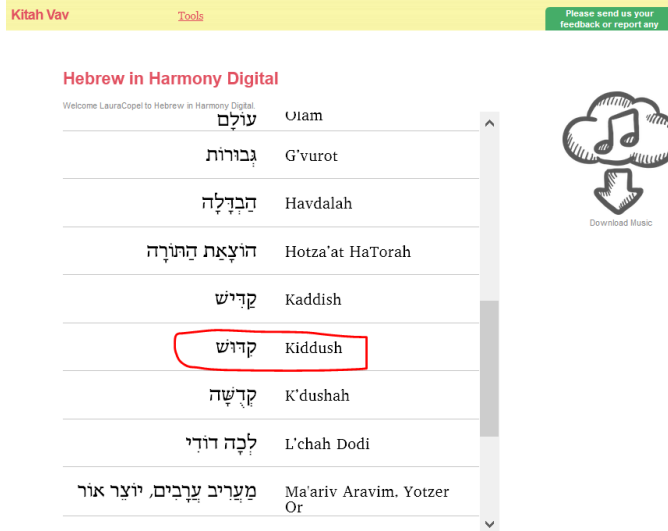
Kitah Vav

Tools

Please send us your feedback or report any

Hebrew in Harmony Digital

Welcome LauraCopel to Hebrew in Harmony Digital.

| | |
|---|---|
| עוֹלָם | Olam |
| גְבוּרוֹת | G'vurot |
| הַבְדָּלָה | Havdalah |
| הוֹצָאַת הַתּוֹרָה | Hotza'at HaTorah |
| קַדִּישׁ | Kaddish |
| קִדּוּשׁ | Kiddush |
| קְדֻשָּׁה | K'dushah |
| לְכָה דוֹדִי | L'chah Dodi |
| מַעֲרִיב עֲרָבִים, יוֹצֵר אוֹר | Ma'ariv Aravim, Yotzer Or |

Download Music